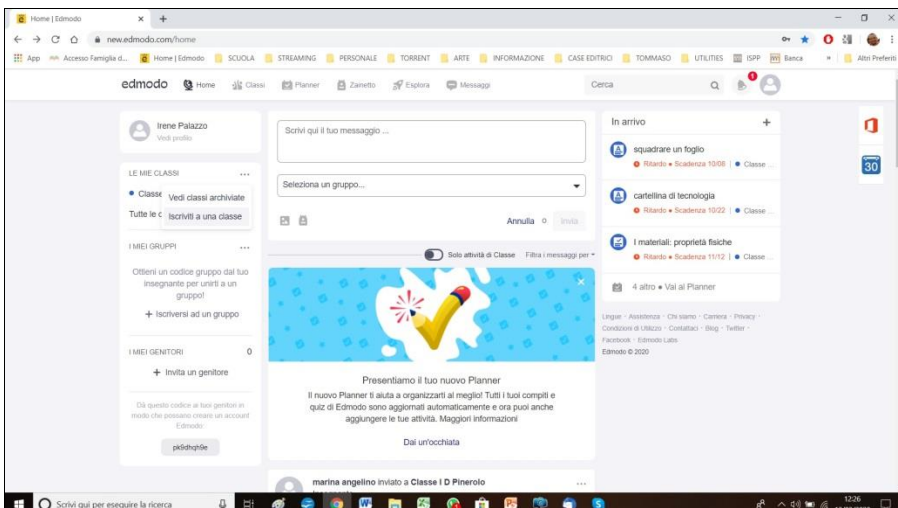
Home | Edmodo
new.edmodo.com/home
App  Accesso Famiglia d...  Home | Edmodo  SCUOLA  STREAMING  PERSONALE  TORRENT  ARTE  INFORMAZIONE  CASE EDITRICI  TOMMASO  UTILITIES  ISPP  Banca  »  Altri Preferiti

edmodo  Home  Classi  Planner  Zainetto  Esplora  Messaggi  Cerca

Irene Palazzo
Vedi profilo

LE MIE CLASSI ...
Classe
Vedi classi archiviate
Tutte le c
Iscriviti a una classe

I MIEI GRUPPI ...
Ottieni un codice gruppo dal tuo insegnante per unirti a un gruppo!
+ Iscriversi ad un gruppo

I MIEI GENITORI 0
+ Invita un genitore
Dà questo codice ai tuoi genitori in modo che possano creare un account Edmodo
pk9dhqh9e

Scrivi qui il tuo messaggio ...
Seleziona un gruppo...
Annulla  Invia

Solo attività di Classe  Filtra i messaggi per

Presentiamo il tuo nuovo Planner
Il nuovo Planner ti aiuta a organizzarti al meglio! Tutti i tuoi compiti e quiz di Edmodo sono aggiornati automaticamente e ora puoi anche aggiungere le tue attività. Maggiori informazioni
Dai un'occhiata

marina angelino inviato a Classe I D Pinerolo ...

In arrivo +
squadrare un foglio
Ritardo • Scadenza 10/08 | Classe ...
cartellina di tecnologia
Ritardo • Scadenza 10/22 | Classe ...
I materiali: proprietà fisiche
Ritardo • Scadenza 11/12 | Classe ...
4 altro • Vai al Planner

Lingue · Assistenza · Chi siamo · Carriera · Privacy · Condizioni di Utilizzo · Contattaci · Blog · Twitter · Facebook · Edmodo Labs
Edmodo © 2020

30

Scrivi qui per eseguire la ricerca
12:26